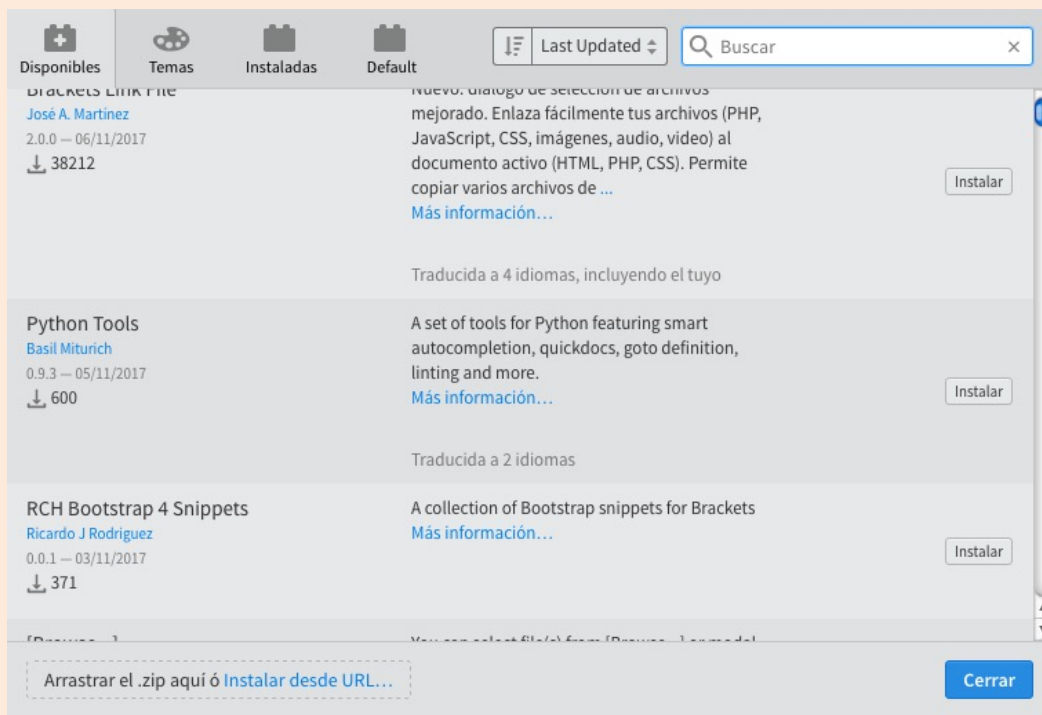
Disponibles Temas Instaladas Default

Last Updated

Buscar

×

Brackets Link File
José A. Martinez
2.0.0 — 06/11/2017
38212

Nuevo: diálogo de selección de archivos mejorado. Enlaza fácilmente tus archivos (PHP, JavaScript, CSS, imágenes, audio, video) al documento activo (HTML, PHP, CSS). Permite copiar varios archivos de ...
Más información...

Traducida a 4 idiomas, incluyendo el tuyo

Instalar

Python Tools
Basil Miturich
0.9.3 — 05/11/2017
600

A set of tools for Python featuring smart autocompletion, quickdocs, goto definition, linting and more.
Más información...

Traducida a 2 idiomas

Instalar

RCH Bootstrap 4 Snippets
Ricardo J Rodriguez
0.0.1 — 03/11/2017
371

A collection of Bootstrap snippets for Brackets
Más información...

Instalar

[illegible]

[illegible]

Arrastrar el .zip aquí ó Instalar desde URL...

Cerrar